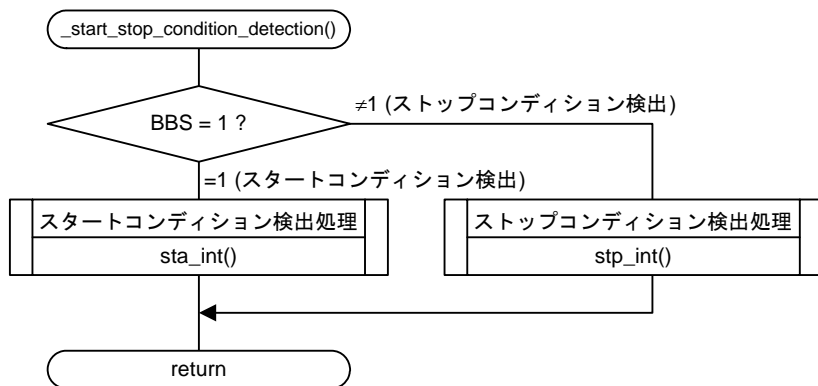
_start_stop_condition_detection()

BBS = 1 ?

$\neq$1 (ストップコンディション検出)

=1 (スタートコンディション検出)

スタートコンディション検出処理

sta_int()

ストップコンディション検出処理

stp_int()

return